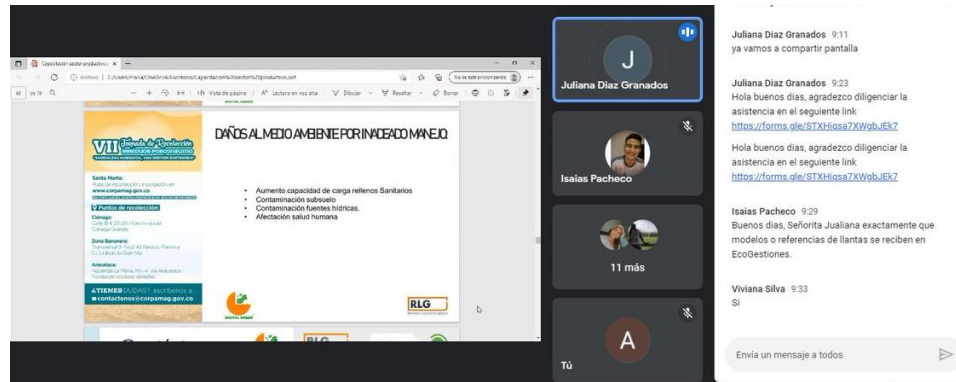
Capacitación sector productivo ×

Archivo | C:/Users/maria/OneDrive/Escritorio/Capacitación%20sector%20productivo.pdf

42 de 79

Vista de página | Lectura en voz alta | Dibujar | Resaltar | Borrar

VII Jornada de Recolección

Santa Marta:

www.corpamag.gov.co

Puntos de recolección

Ciénaga:

Zona Bananera:

Aracataca:

¿TIENES DUDAS?, escríbenos a contactenos@corpamag.gov.co

DAÑOS AL MEDIO AMBIENTE POR INADECUADO MANEJO

• Aumento capacidad de carga rellenos Sanitarios
• Contaminación subsuelo
• Contaminación fuentes hídricas.
• Afectación salud humana

RLG

RLG

J

Juliana Diaz Granados

Isaias Pacheco

11 más

A

Tú

Juliana Diaz Granados 9:11
ya vamos a compartir pantalla

Juliana Diaz Granados 9:23
Hola buenos dias, agradezco diligenciar la asistencia en el siguiente link
https://forms.gle/STXHiqsa7XWgbJEk7

Hola buenos dias, agradezco diligenciar la asistencia en el siguiente link
https://forms.gle/STXHiqsa7XWgbJEk7

Isaias Pacheco 9:29
Buenos dias, Señorita Jualiana exactamente que modelos o referencias de llantas se reciben en EcoGestiones.

Viviana Silva 9:33
Si

Envía un mensaje a todos